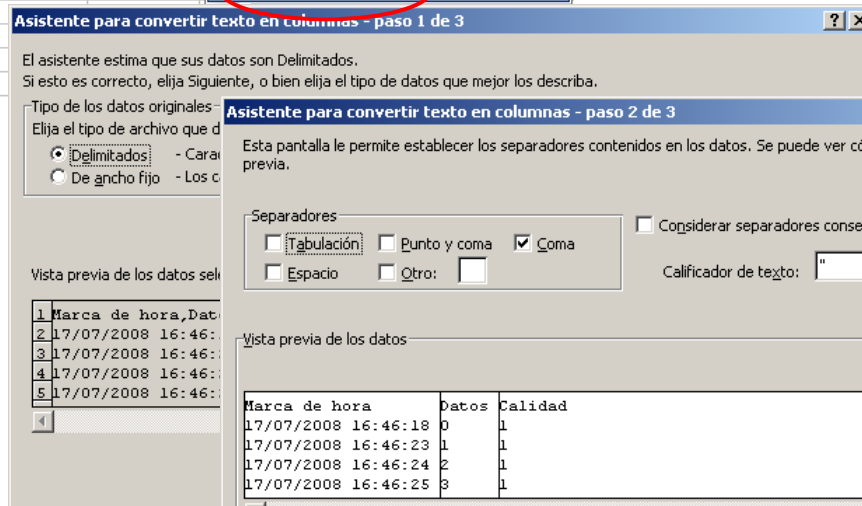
Asistente para convertir texto en columnas - paso 1 de 3

El asistente estima que sus datos son Delimitados.
Si esto es correcto, elija Siguiente, o bien elija el tipo de datos que mejor los describa.

Tipo de los datos originales
Elija el tipo de archivo que d
Delimitados - Cara
De ancho fijo - Los c

Vista previa de los datos sel

1 Marca de hora,Dat
2 17/07/2008 16:46:
3 17/07/2008 16:46:
4 17/07/2008 16:46:
5 17/07/2008 16:46:

Asistente para convertir texto en columnas - paso 2 de 3

Esta pantalla le permite establecer los separadores contenidos en los datos. Se puede ver c previa.

Separadores
Tabulación
Punto y coma
Coma
Espacio
Otro:

Considerar separadores conse

Calificador de texto: "

Vista previa de los datos

| Marca de hora | Datos | Calidad |
|---|---|---|
| 17/07/2008 16:46:18 | 0 | 1 |
| 17/07/2008 16:46:23 | 1 | 1 |
| 17/07/2008 16:46:24 | 2 | 1 |
| 17/07/2008 16:46:25 | 3 | 1 |